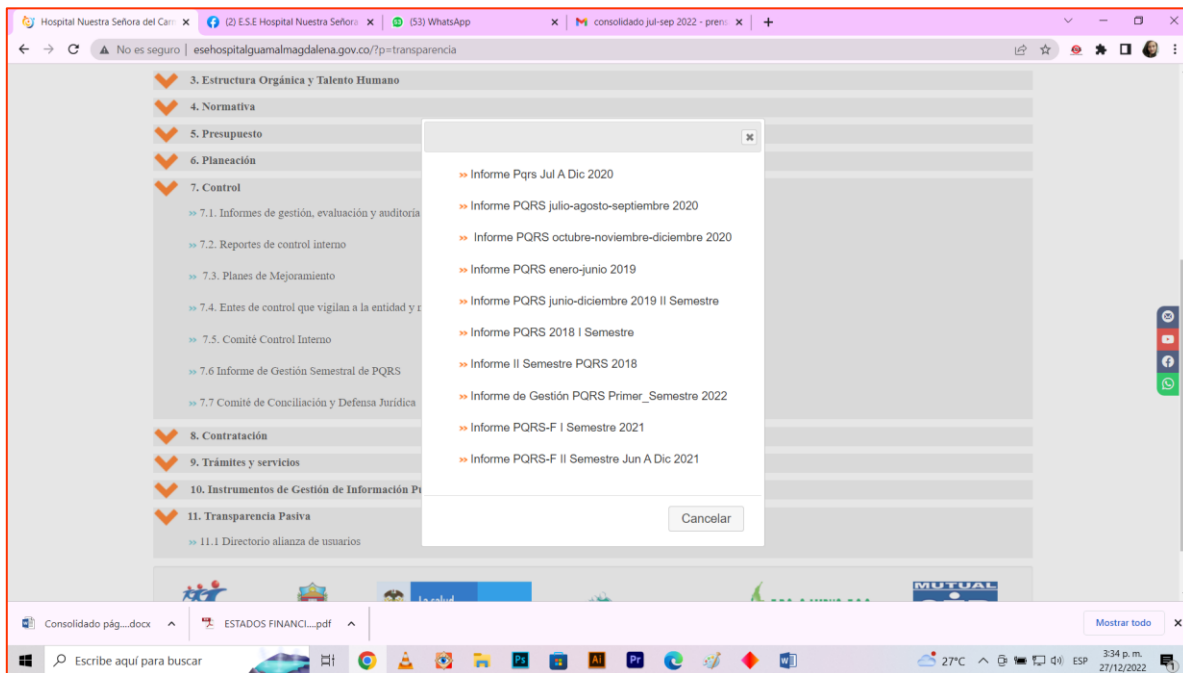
Hospital Nuestra Señora del Carr ×
(2) E.S.E Hospital Nuestra Señora ×
(53) WhatsApp ×
consolidado jul-sep 2022 - prens ×
+

No es seguro | esehospitalguamalmagdalena.gov.co/?p=transparencia

3. Estructura Orgánica y Talento Humano
4. Normativa
5. Presupuesto
6. Planeación
7. Control
» 7.1. Informes de gestión, evaluación y auditoría
» 7.2. Reportes de control interno
» 7.3. Planes de Mejoramiento
» 7.4. Entes de control que vigilan a la entidad y m
» 7.5. Comité Control Interno
» 7.6 Informe de Gestión Semestral de PQRS
» 7.7 Comité de Conciliación y Defensa Jurídica
8. Contratación
9. Trámites y servicios
10. Instrumentos de Gestión de Información Pú
11. Transparencia Pasiva
» 11.1 Directorio alianza de usuarios

×
» Informe Pqrs Jul A Dic 2020
» Informe PQRS julio-agosto-septiembre 2020
» Informe PQRS octubre-noviembre-diciembre 2020
» Informe PQRS enero-junio 2019
» Informe PQRS junio-diciembre 2019 II Semestre
» Informe PQRS 2018 I Semestre
» Informe II Semestre PQRS 2018
» Informe de Gestión PQRS Primer_Semestre 2022
» Informe PQRS-F I Semestre 2021
» Informe PQRS-F II Semestre Jun A Dic 2021
Cancelar

La salud
MUTUAL

Consolidado pág....docx ^
ESTADOS FINANCI....pdf ^
Mostrar todo ×

Escribe aquí para buscar
27°C ESP 3:34 p. m. 27/12/2022